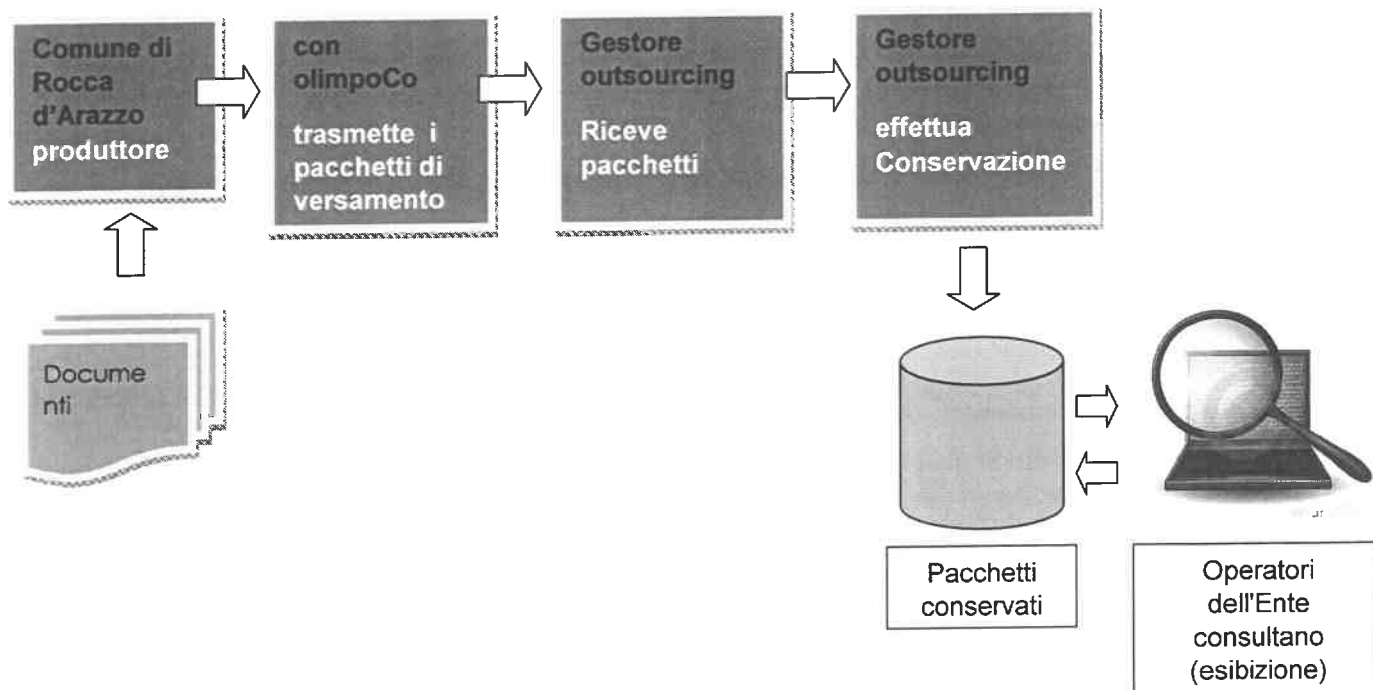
Comune di Rocca d'Arazzo produttore

con olimpoCo

trasmette i pacchetti di versamento

Gestore outsourcing

Riceve pacchetti

Gestore outsourcing

effettua Conservazione

Docume nti

Pacchetti conservati

Operatori dell'Ente consultano (esibizione)